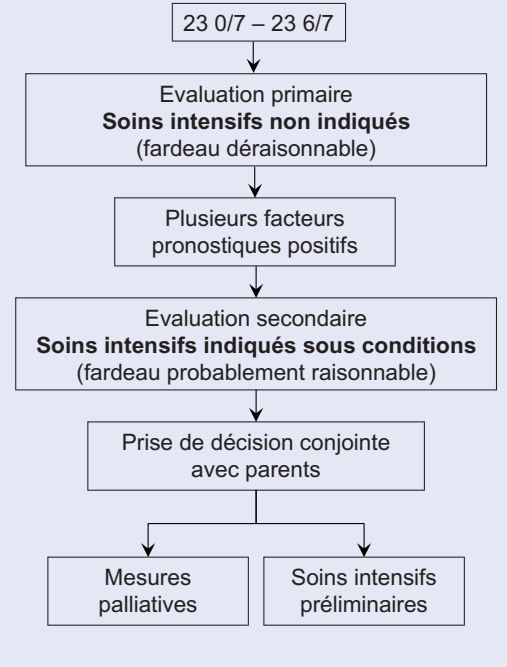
23 0/7 – 23 6/7

Evaluation primaire
**Soins intensifs non indiqués**
(fardeau déraisonnable)

Plusieurs facteurs pronostiques positifs

Evaluation secondaire
**Soins intensifs indiqués sous conditions**
(fardeau probablement raisonnable)

Prise de décision conjointe avec parents

Mesures palliatives

Soins intensifs préliminaires